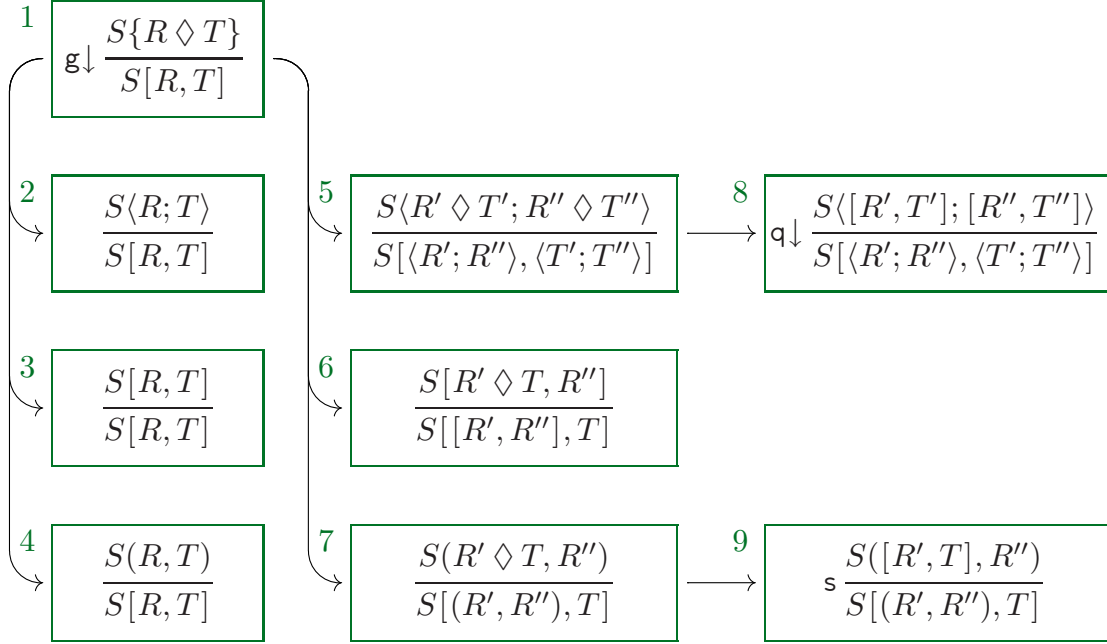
1
$\mathsf{g}\!\downarrow \frac{S\{R \between T\}}{S[R,T]}$

2
$\frac{S\langle R;T\rangle}{S[R,T]}$

5
$\frac{S\langle R' \between T'; R'' \between T''\rangle}{S[\langle R';R''\rangle,\langle T';T''\rangle]}$

8
$\mathsf{q}\!\downarrow \frac{S\langle [R',T'];[R'',T'']\rangle}{S[\langle R';R''\rangle,\langle T';T''\rangle]}$

3
$\frac{S[R,T]}{S[R,T]}$

6
$\frac{S[R' \between T, R'']}{S[[R',R''],T]}$

4
$\frac{S(R,T)}{S[R,T]}$

7
$\frac{S(R' \between T, R'')}{S[(R',R''),T]}$

9
$\mathsf{s}\, \frac{S([R',T],R'')}{S[(R',R''),T]}$